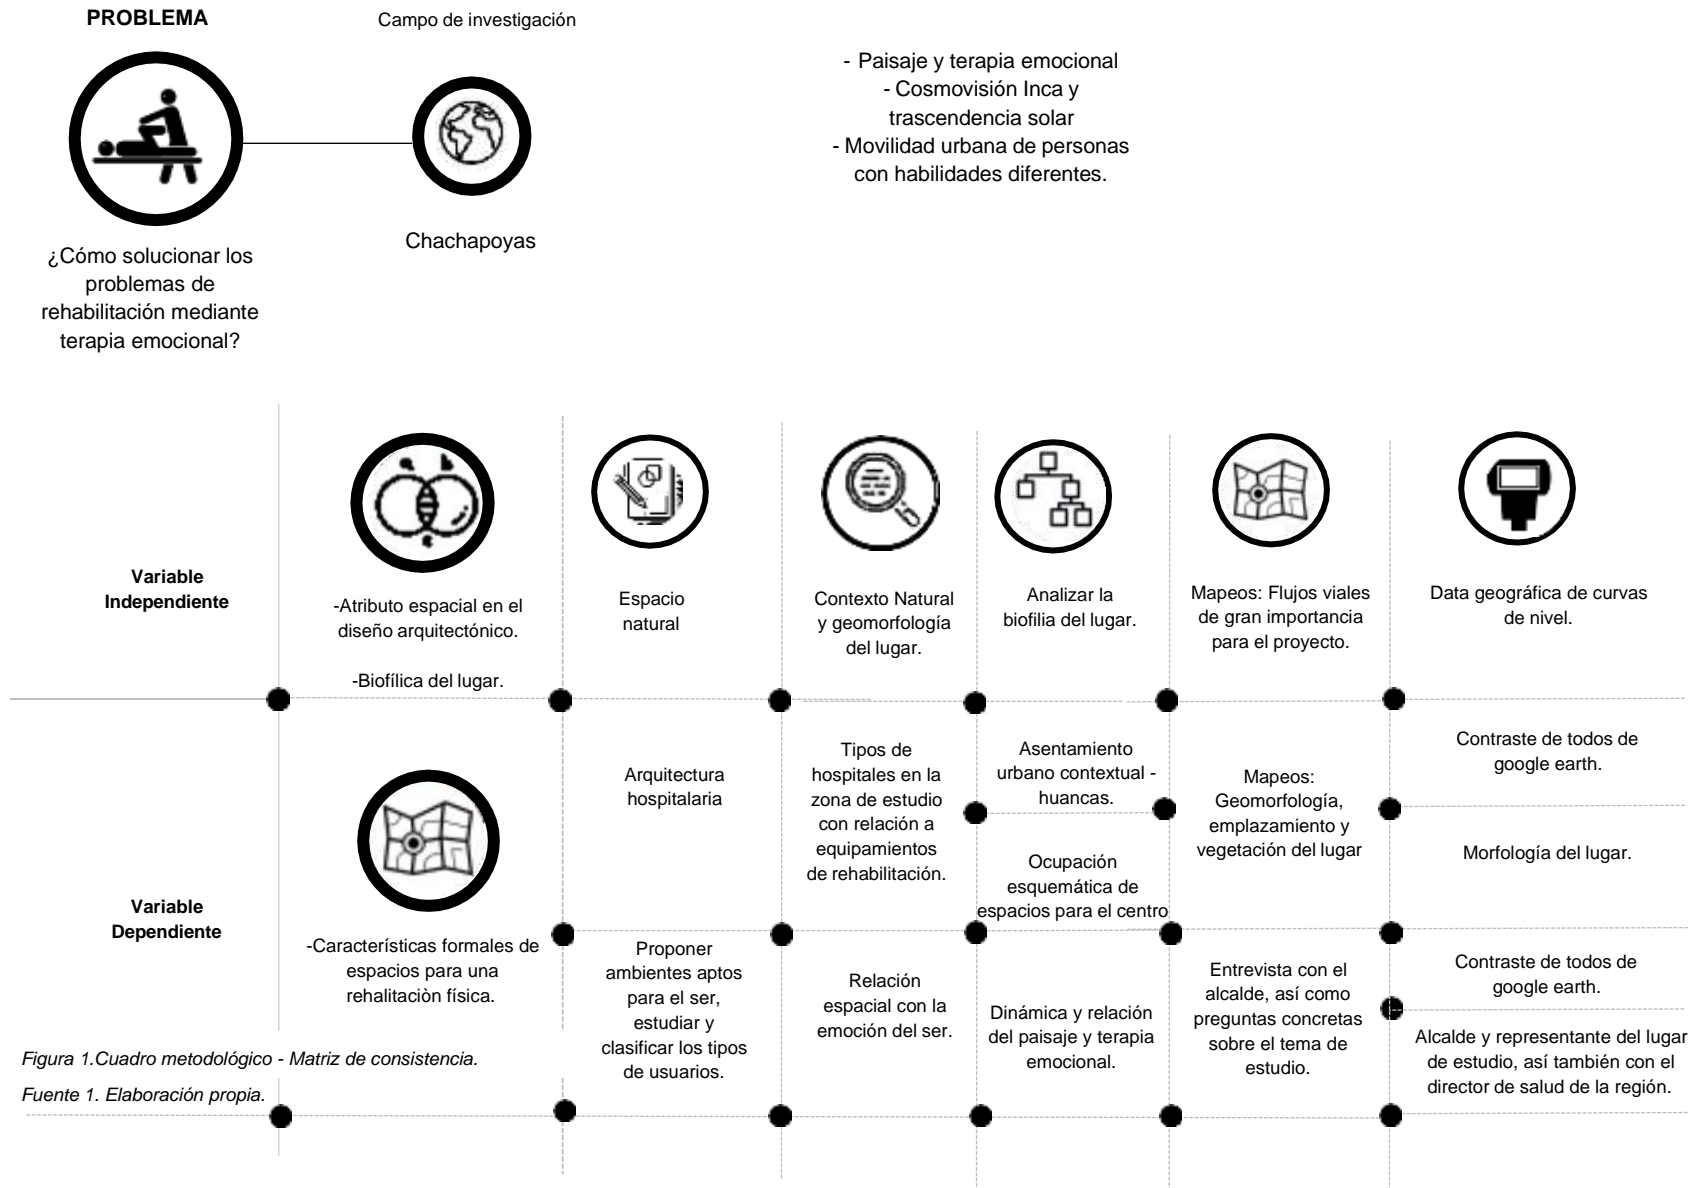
PROBLEMA

Campo de investigación

- Paisaje y terapia emocional
- Cosmovisión Inca y trascendencia solar
- Movilidad urbana de personas con habilidades diferentes.

¿Cómo solucionar los problemas de rehabilitación mediante terapia emocional?

Chachapoyas

Variable Independiente

-Atributo espacial en el diseño arquitectónico.

-Biofílica del lugar.

Espacio natural

Contexto Natural y geomorfología del lugar.

Analizar la biofilia del lugar.

Mapeos: Flujos viales de gran importancia para el proyecto.

Data geográfica de curvas de nivel.

Variable Dependiente

Arquitectura hospitalaria

Tipos de hospitales en la zona de estudio con relación a equipamientos de rehabilitación.

Asentamiento urbano contextual - huancas.

Ocupación esquemática de espacios para el centro

Mapeos: Geomorfología, emplazamiento y vegetación del lugar

Contraste de todos de google earth.

Morfología del lugar.

-Características formales de espacios para una rehalitaciòn física.

Proponer ambientes aptos para el ser, estudiar y clasificar los tipos de usuarios.

Relación espacial con la emoción del ser.

Dinámica y relación del paisaje y terapia emocional.

Entrevista con el alcalde, así como preguntas concretas sobre el tema de estudio.

Contraste de todos de google earth.

Alcalde y representante del lugar de estudio, así también con el director de salud de la región.

Figura 1.Cuadro metodológico - Matriz de consistencia.

Fuente 1. Elaboración propia.